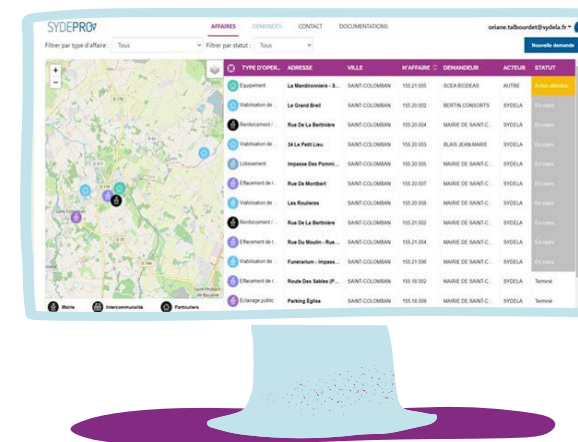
SYDEPRO

AFFAIRES DEMANDES CONTACT DOCUMENTATIONS

oriane.talbourdet@sydela.fr

Filtrer par type d'affaire : Tous

Filtrer par statut : Tous

Nouvelle demande

| TYPE D'OPER... | ADRESSE | VILLE | N°AFFAIRE | DEMANDEUR | ACTEUR | STATUT |
|---|---|---|---|---|---|---|
| Equipement | La Mandironnière - S... | SAINT-COLOMBAN | 155.21.005 | SCEA BIODEAS | AUTRE | Action attendue |
| Viabilisation de ... | Le Grand Breil | SAINT-COLOMBAN | 155.20.002 | BERTIN CONSORTS | SYDELA | En cours |
| Renforcement / ... | Rue De La Bertinière | SAINT-COLOMBAN | 155.20.004 | MAIRIE DE SAINT-C... | SYDELA | En cours |
| Viabilisation de ... | 34 Le Petit Lieu | SAINT-COLOMBAN | 155.20.003 | BLAIS JEAN MARIE | SYDELA | En cours |
| Lotissement | Impasse Des Pommi... | SAINT-COLOMBAN | 155.20.005 | MAIRIE DE SAINT-C... | SYDELA | En cours |
| Effacement de r... | Rue De Montbert | SAINT-COLOMBAN | 155.20.007 | MAIRIE DE SAINT-C... | SYDELA | En cours |
| Viabilisation de ... | Les Roulieres | SAINT-COLOMBAN | 155.20.008 | MAIRIE DE SAINT-C... | SYDELA | En cours |
| Renforcement / ... | Rue De La Bertinière | SAINT-COLOMBAN | 155.21.002 | MAIRIE DE SAINT-C... | SYDELA | En cours |
| Effacement de r... | Rue Du Moulin - Rue... | SAINT-COLOMBAN | 155.21.004 | MAIRIE DE SAINT-C... | SYDELA | En cours |
| Viabilisation de ... | Funérarium - Impass... | SAINT-COLOMBAN | 155.21.006 | MAIRIE DE SAINT-C... | SYDELA | En cours |
| Effacement de r... | Route Des Sables (P... | SAINT-COLOMBAN | 155.18.002 | MAIRIE DE SAINT-C... | SYDELA | Terminé |
| Eclairage public | Parking Eglise | SAINT-COLOMBAN | 155.18.009 | MAIRIE DE SAINT-C... | SYDELA | Terminé |

Mairie Intercommunalité Particuliers